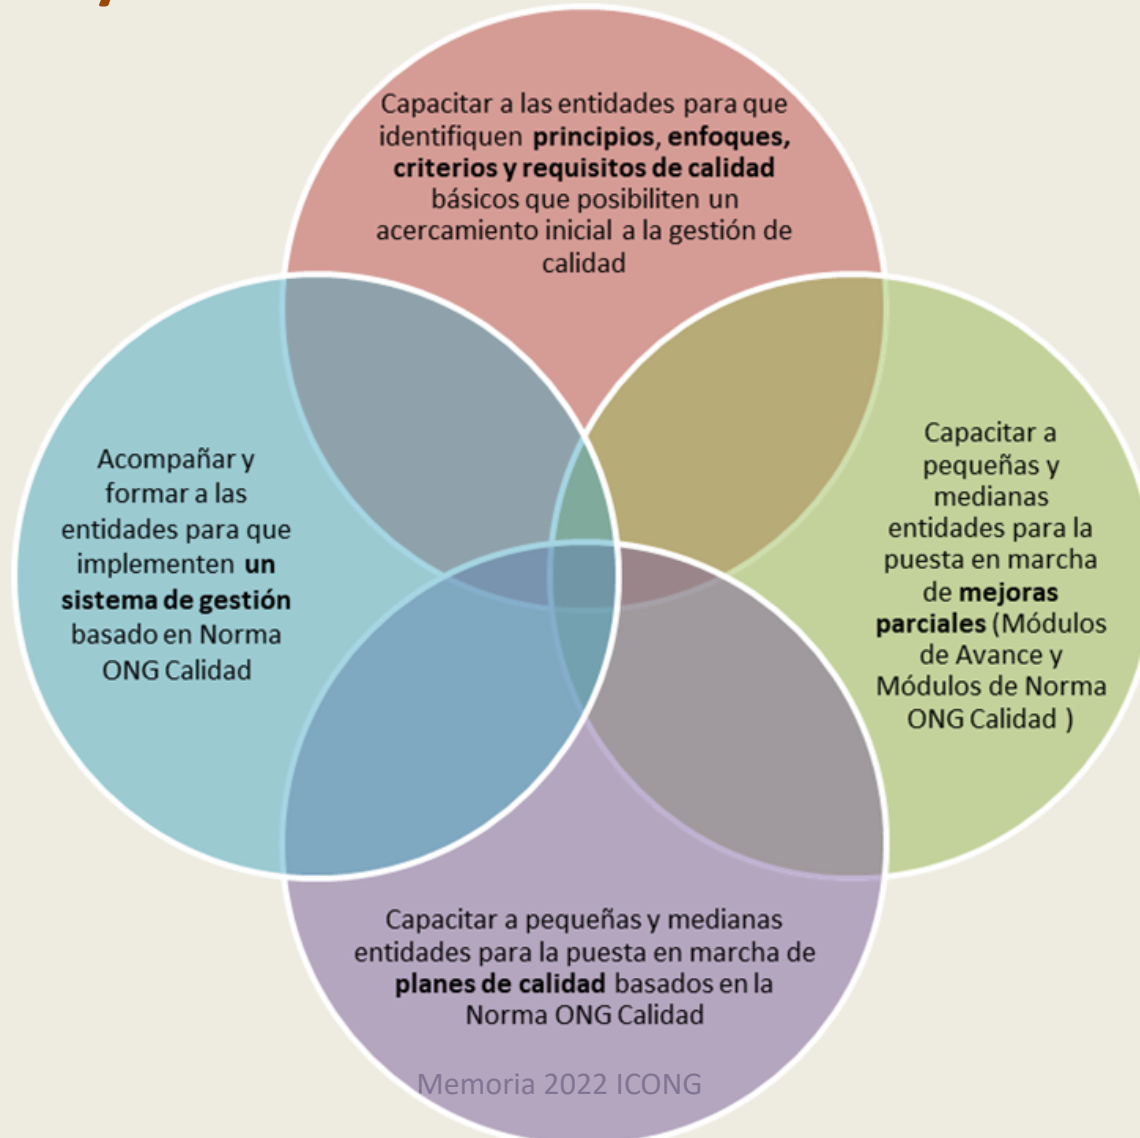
Capacitar a las entidades para que identifiquen **principios, enfoques, criterios y requisitos de calidad** básicos que posibiliten un acercamiento inicial a la gestión de calidad

Acompañar y formar a las entidades para que implementen **un sistema de gestión** basado en Norma ONG Calidad

Capacitar a pequeñas y medianas entidades para la puesta en marcha de **mejoras parciales** (Módulos de Avance y Módulos de Norma ONG Calidad )

Capacitar a pequeñas y medianas entidades para la puesta en marcha de **planes de calidad** basados en la Norma ONG Calidad

Memoria 2022 ICONG